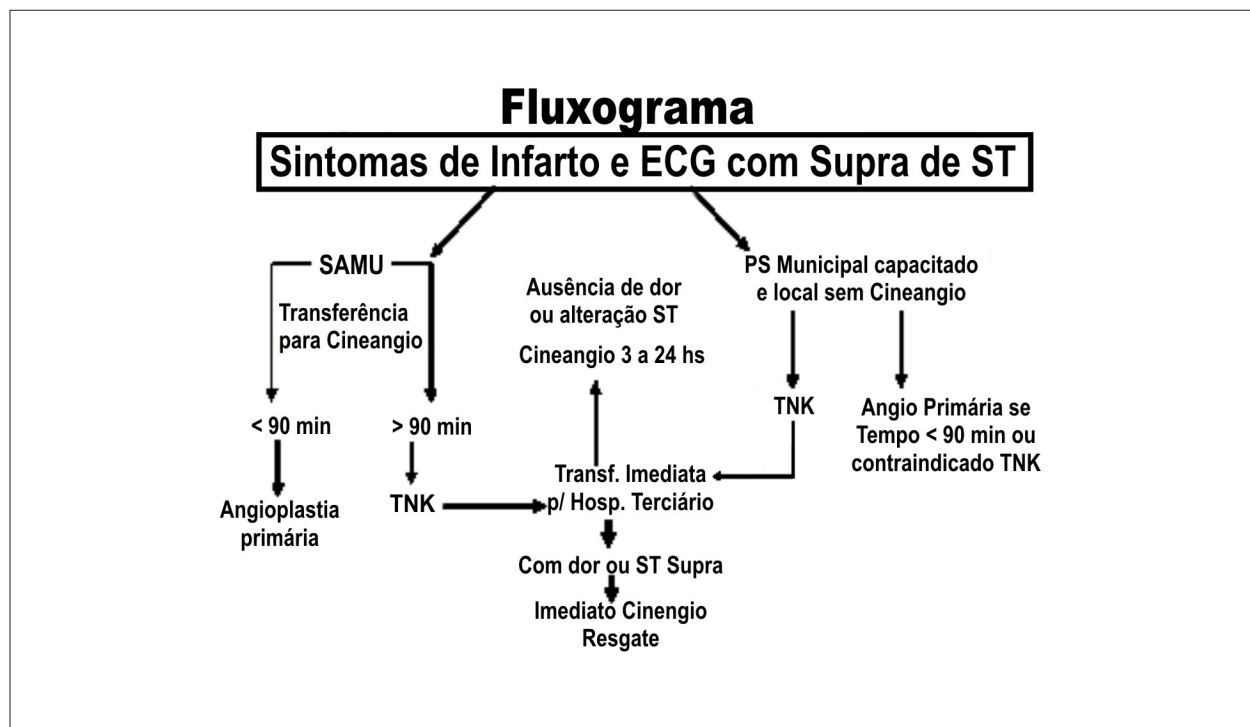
Fluxograma

Sintomas de Infarto e ECG com Supra de ST

SAMU

Transferência para Cineangio

< 90 min

Angioplastia primária

> 90 min

TNK

Ausência de dor ou alteração ST

Cineangio 3 a 24 hs

Transf. Imediata p/ Hosp. Terciário

Com dor ou ST Supra

Imediato Cinengio Resgate

PS Municipal capacitado e local sem Cineangio

TNK

Angio Primária se Tempo < 90 min ou contraindicado TNK